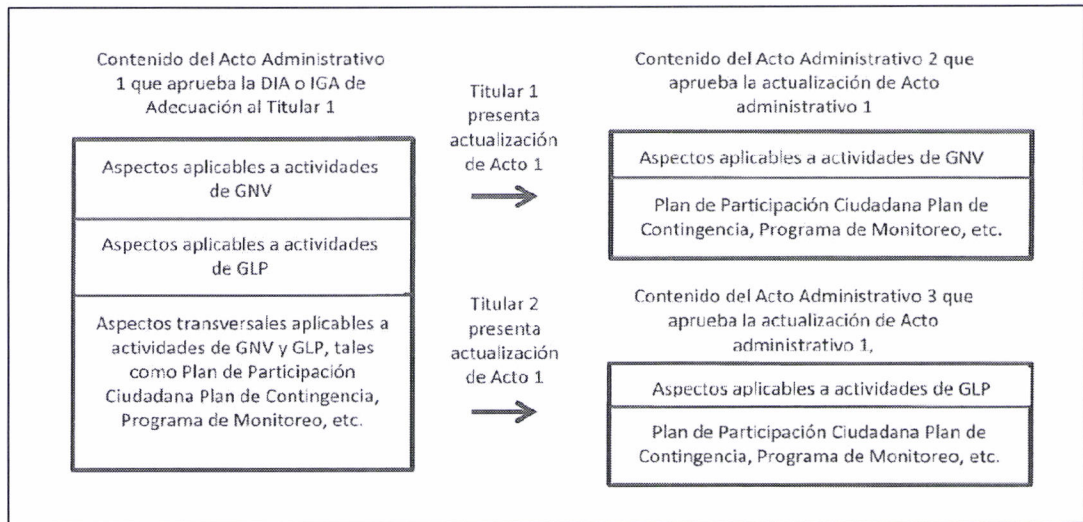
Contenido del Acto Administrativo 1 que aprueba la DIA o IGA de Adecuación al Titular 1

Aspectos aplicables a actividades de GNV

Aspectos aplicables a actividades de GLP

Aspectos transversales aplicables a actividades de GNV y GLP, tales como Plan de Participación Ciudadana Plan de Contingencia, Programa de Monitoreo, etc.

Titular 1 presenta actualización de Acto 1

Titular 2 presenta actualización de Acto 1

Contenido del Acto Administrativo 2 que aprueba la actualización de Acto administrativo 1

Aspectos aplicables a actividades de GNV

Plan de Participación Ciudadana Plan de Contingencia, Programa de Monitoreo, etc.

Contenido del Acto Administrativo 3 que aprueba la actualización de Acto administrativo 1,

Aspectos aplicables a actividades de GLP

Plan de Participación Ciudadana Plan de Contingencia, Programa de Monitoreo, etc.